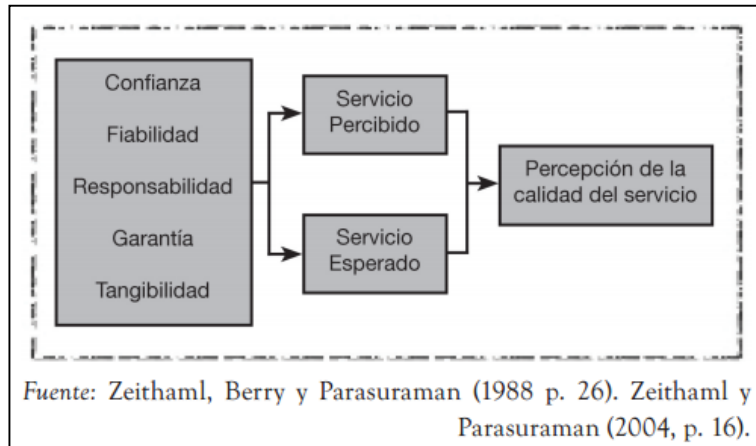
Confianza

Fiabilidad

Responsabilidad

Garantía

Tangibilidad

Servicio Percibido

Servicio Esperado

Percepción de la calidad del servicio

Fuente: Zeithaml, Berry y Parasuraman (1988 p. 26). Zeithaml y Parasuraman (2004, p. 16).